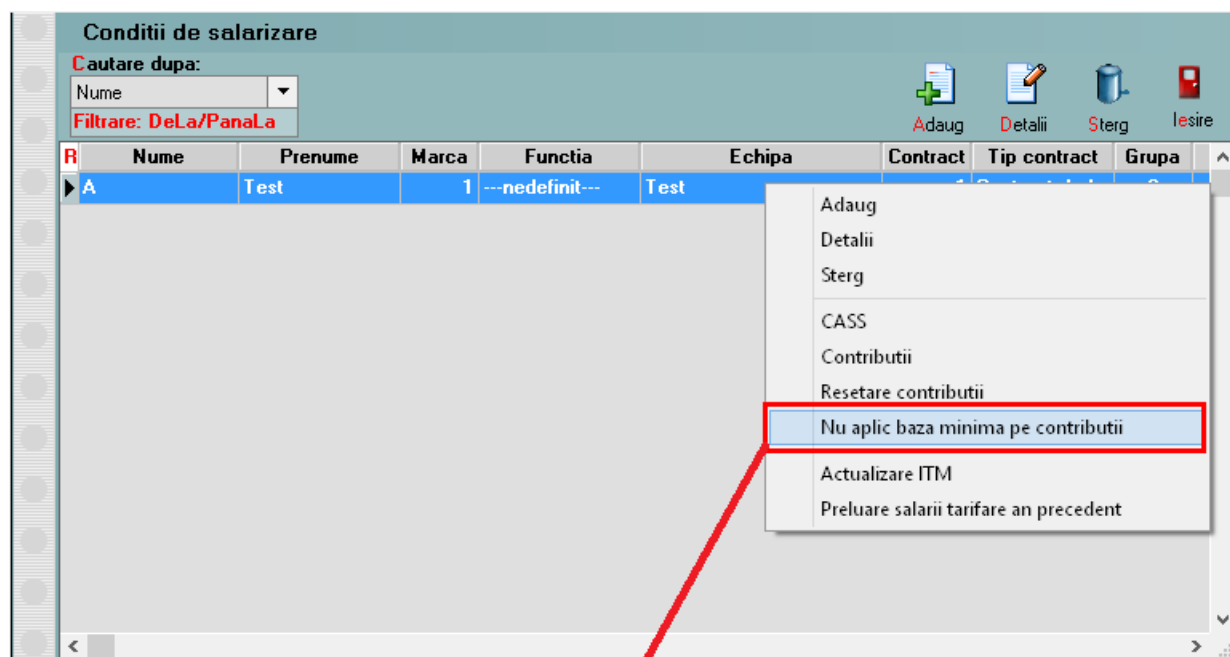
Conditii de salarizare

Cautare dupa:

Nume

Filtrare: DeLa/PanaLa

Adaug Detalii Sterg Iesire

| R | Nume | Prenume | Marca | Functia | Echipa | Contract | Tip contract | Grupa |
|---|---|---|---|---|---|---|---|---|
| | A | Test | 1 | ---nedefinit--- | Test | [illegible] | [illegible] | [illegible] |

Adaug
Detalii
Sterg
CASS
Contributii
Resetare contributii
Nu aplic baza minima pe contributii
Actualizare ITM
Preluare salarii tarifare an precedent